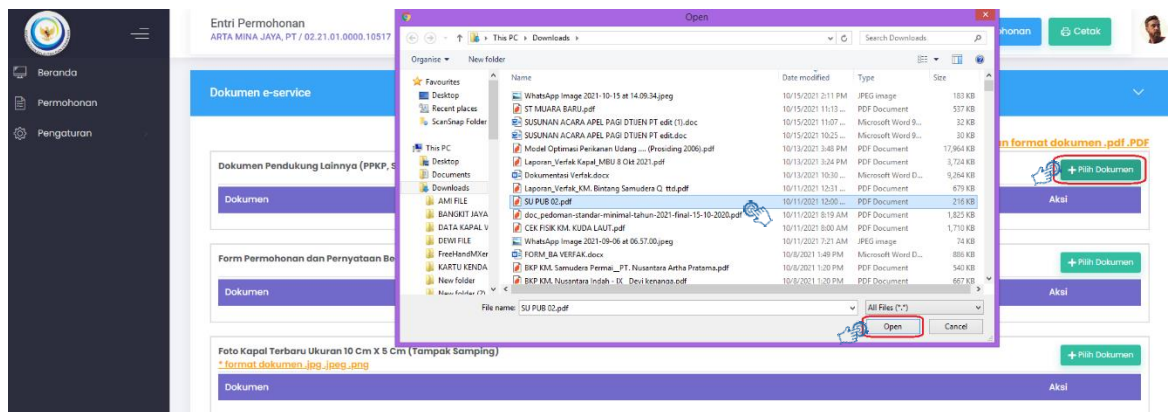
Entri Permohonan
ARTA MINA JAYA, PT / 02.21.01.0000.10517

Beranda
Permohonan
Pengaturan

Dokumen e-service

Dokumen Pendukung Lainnya (PPKP, S
Dokumen

Form Permohonan dan Pernyataan Be
Dokumen

Foto Kapal Terbaru Ukuran 10 Cm X 5 Cm (Tampak Samping)
* format dokumen .jpg .jpeg .png
Dokumen

hohonan
Cetak

n format dokumen .pdf .PDF
+ Pilih Dokumen
Aksi
+ Pilih Dokumen
Aksi
+ Pilih Dokumen
Aksi

Open
This PC › Downloads ›
Search Downloads
Organise ▾ New folder

Favourites
Desktop
Recent places
ScanSnap Folder
This PC
Desktop
Documents
Downloads
AMI FILE
BANGKIT JAYA
DATA KAPAL V
DEWI FILE
FreeHandMXer
KARTU KENDA
New folder
New folder (2)

| Name | Date modified | Type | Size |
|---|---|---|---|
| WhatsApp Image 2021-10-15 at 14.09.34.jpeg | 10/15/2021 2:11 PM | JPEG image | 183 KB |
| ST MUARA BARU.pdf | 10/15/2021 11:13 ... | PDF Document | 537 KB |
| SUSUNAN ACARA APEL PAGI DTJEN PT edit (1).doc | 10/15/2021 11:07 ... | Microsoft Word 9... | 32 KB |
| SUSUNAN ACARA APEL PAGI DTJEN PT edit.doc | 10/15/2021 10:25 ... | Microsoft Word 9... | 30 KB |
| Model Optimasi Perikanan Udang ... (Prosiding 2006).pdf | 10/13/2021 3:48 PM | PDF Document | 17,964 KB |
| Laporan_Verfak Kapal_MBU 8 Okt 2021.pdf | 10/13/2021 3:24 PM | PDF Document | 3,724 KB |
| Dokumentasi Verfak.docx | 10/13/2021 10:30 ... | Microsoft Word D... | 9,264 KB |
| Laporan_Verfak_KM. Bintang Samudera Q ttd.pdf | 10/11/2021 12:31 ... | PDF Document | 679 KB |
| SU PUB 02.pdf | 10/11/2021 12:00 ... | PDF Document | 216 KB |
| doc_pedoman-standar-minimal-tahun-2021-final-15-10-2020.pdf | 10/11/2021 8:19 AM | PDF Document | 1,825 KB |
| CEK FISIK KM. KUDA LAUT.pdf | 10/11/2021 8:00 AM | PDF Document | 1,710 KB |
| WhatsApp Image 2021-09-06 at 06.57.00.jpeg | 10/11/2021 7:21 AM | JPEG image | 74 KB |
| FORM_BA VERFAK.docx | 10/8/2021 1:49 PM | Microsoft Word D... | 886 KB |
| BKP KM. Samudera Permai _PT. Nusantara Artha Pratama.pdf | 10/8/2021 1:20 PM | PDF Document | 540 KB |
| BKP KM. Nusantara Indah - IX_Devi kenanga.pdf | 10/8/2021 1:20 PM | PDF Document | 667 KB |

File name: SU PUB 02.pdf
All Files (*.*)
Open
Cancel